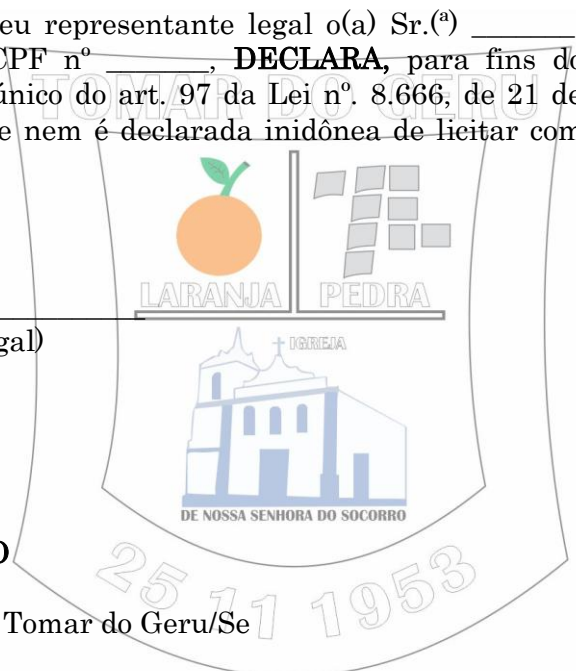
eu representante legal o(a) Sr.(ª) ________
CPF nº ________, **DECLARA,** para fins do
único do art. 97 da Lei nº. 8.666, de 21 de
e nem é declarada inidônea de licitar com

TOMAR DO GERU

LARANJA PEDRA

IGREJA

DE NOSSA SENHORA DO SOCORRO

25 11 1953

gal)

O

Tomar do Geru/Se